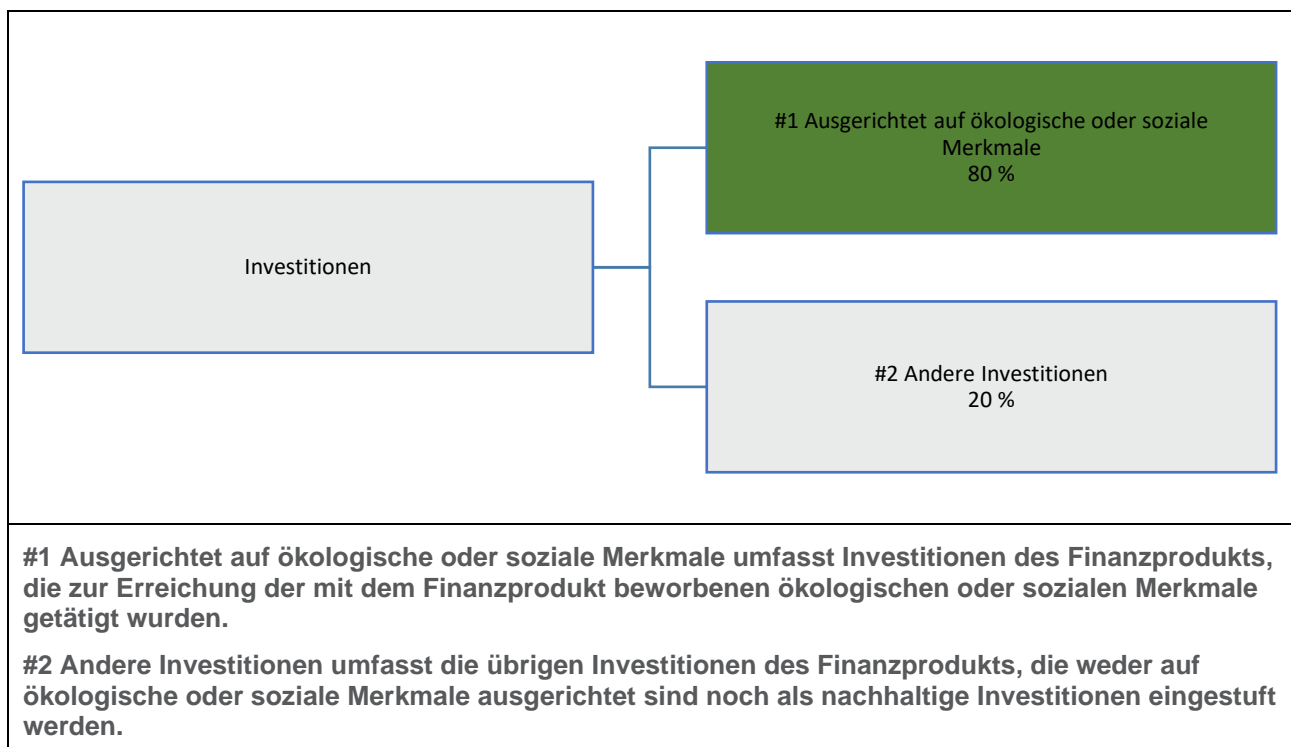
Investitionen

#1 Ausgerichtet auf ökologische oder soziale Merkmale
80 %

#2 Andere Investitionen
20 %

#1 Ausgerichtet auf ökologische oder soziale Merkmale umfasst Investitionen des Finanzprodukts, die zur Erreichung der mit dem Finanzprodukt beworbenen ökologischen oder sozialen Merkmale getätigt wurden.

#2 Andere Investitionen umfasst die übrigen Investitionen des Finanzprodukts, die weder auf ökologische oder soziale Merkmale ausgerichtet sind noch als nachhaltige Investitionen eingestuft werden.